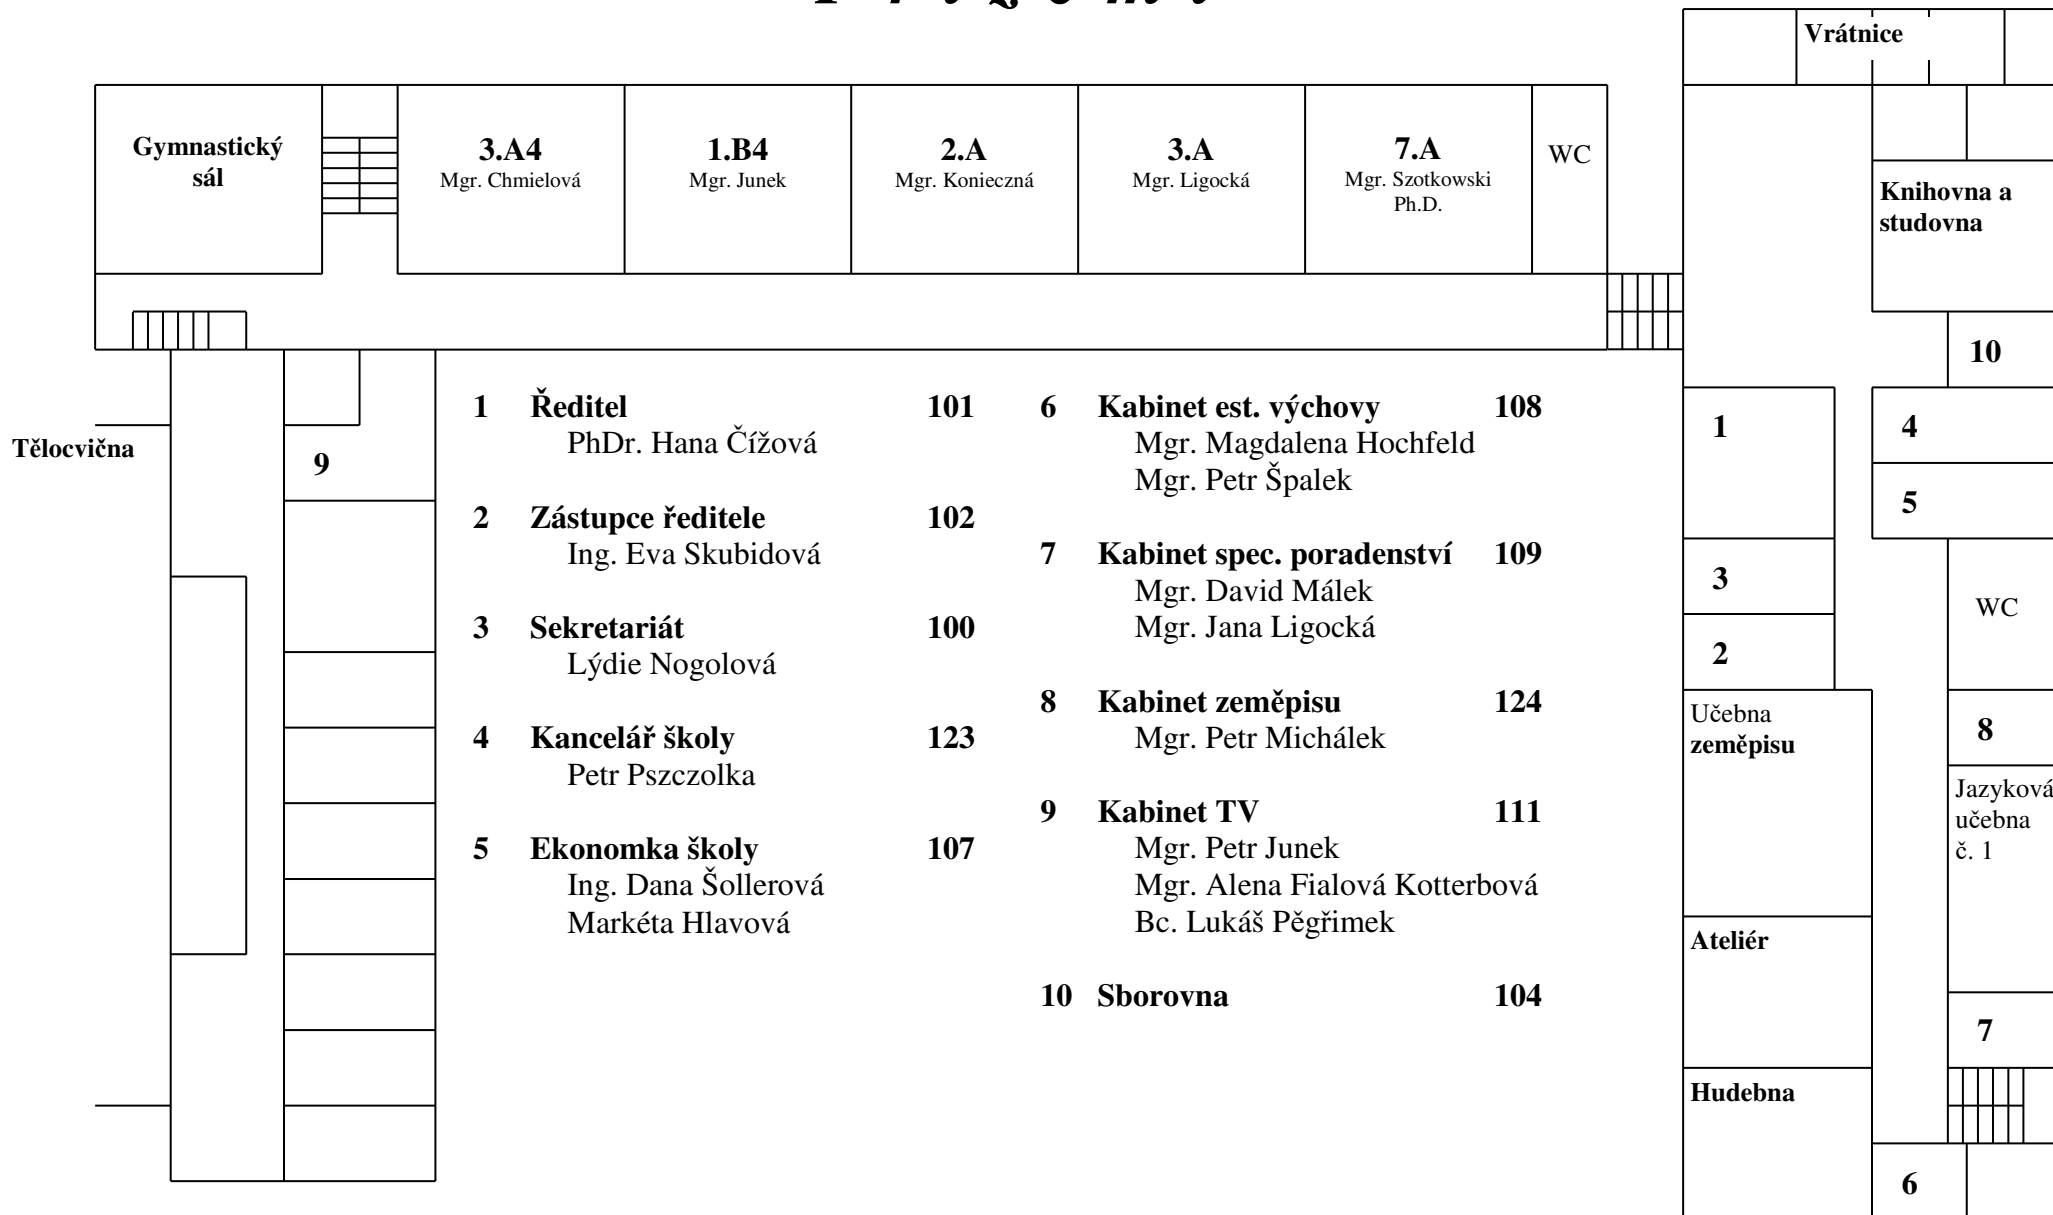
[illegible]

Vrátnice

Gymnastický sál

3.A4
Mgr. Chmielová

1.B4
Mgr. Junek

2.A
Mgr. Konieczná

3.A
Mgr. Ligocká

7.A
Mgr. Szotkowski Ph.D.

WC

Knihovna a studovna

10

Tělocvična

9

1 Ředitel 101
PhDr. Hana Čížová

2 Zástupce ředitele 102
Ing. Eva Skubidová

3 Sekretariát 100
Lýdie Nogolová

4 Kancelář školy 123
Petr Pszczolka

5 Ekonomka školy 107
Ing. Dana Šollerová
Markéta Hlavová

6 Kabinet est. výchovy 108
Mgr. Magdalena Hochfeld
Mgr. Petr Špalek

7 Kabinet spec. poradenství 109
Mgr. David Málek
Mgr. Jana Ligocká

8 Kabinet zeměpisu 124
Mgr. Petr Michálek

9 Kabinet TV 111
Mgr. Petr Junek
Mgr. Alena Fialová Kotterbová
Bc. Lukáš Pěgřimek

10 Sborovna 104

1

4

5

3

WC

2

Učebna zeměpisu

8

Jazyková učebna č. 1

Ateliér

7

Hudebna

6